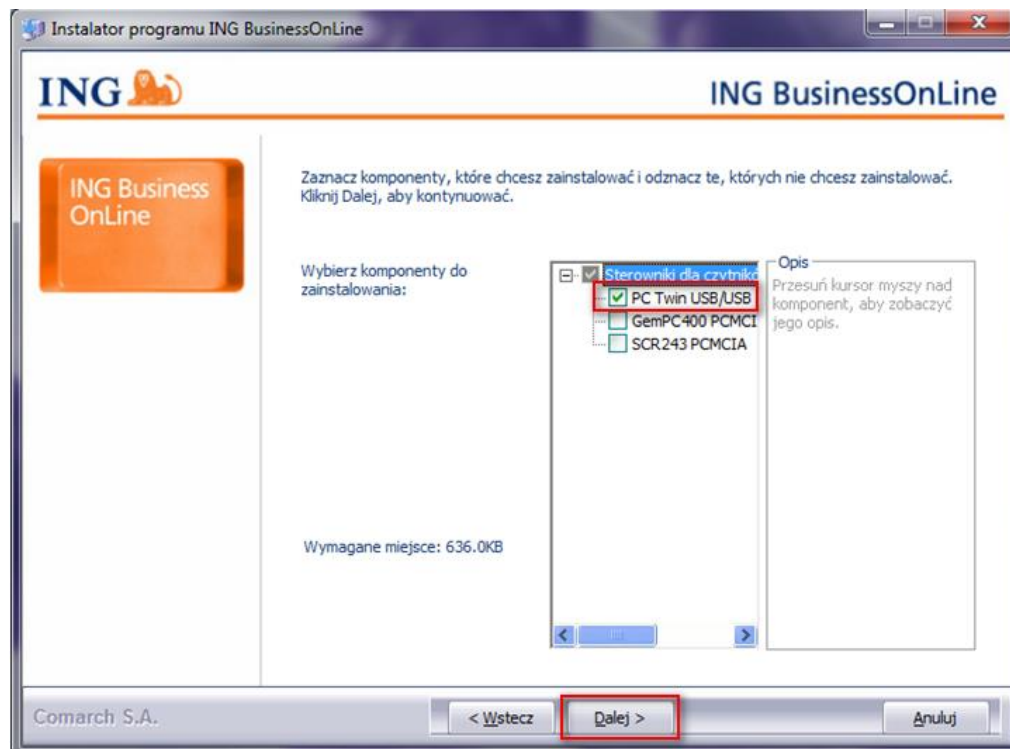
Instalator programu ING BusinessOnLine

ING

ING BusinessOnLine

ING Business OnLine

Zaznacz komponenty, które chcesz zainstalować i odznacz te, których nie chcesz zainstalować. Kliknij Dalej, aby kontynuować.

Wybierz komponenty do zainstalowania:

Sterowniki dla czytnikó
PC Twin USB/USB
GemPC400 PCMCI
SCR243 PCMCIA

Opis
Przesuń kursor myszy nad komponent, aby zobaczyć jego opis.

Wymagane miejsce: 636.0KB

Comarch S.A.

< Wstecz

Dalej >

Anuluj